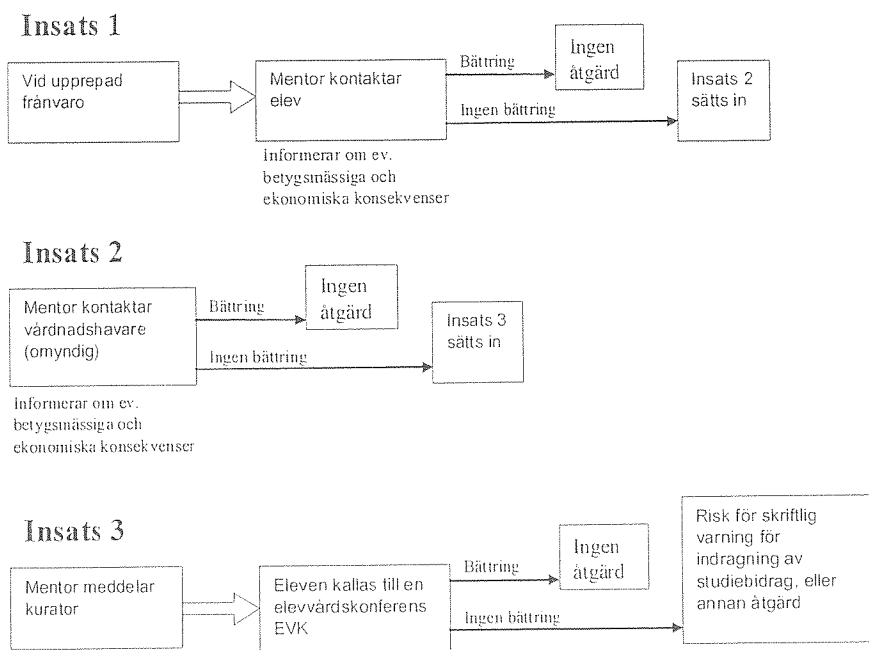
Insats 1

Vid upprepad frånvaro

Mentor kontaktar elev

Bättring

Ingen åtgärd

Ingen bättring

Insats 2 sätts in

Informerar om ev. betygsmässiga och ekonomiska konsekvenser

Insats 2

Mentor kontaktar vårdnadshavare (omyndig)

Bättring

Ingen åtgärd

Ingen bättring

Insats 3 sätts in

Informerar om ev. betygsmässiga och ekonomiska konsekvenser

Insats 3

Mentor meddelar kurator

Eleven kallas till en elevvårdskonferens EVK

Bättring

Ingen åtgärd

Ingen bättring

Risk för skriftlig varning för indragning av studiebidrag, eller annan åtgärd